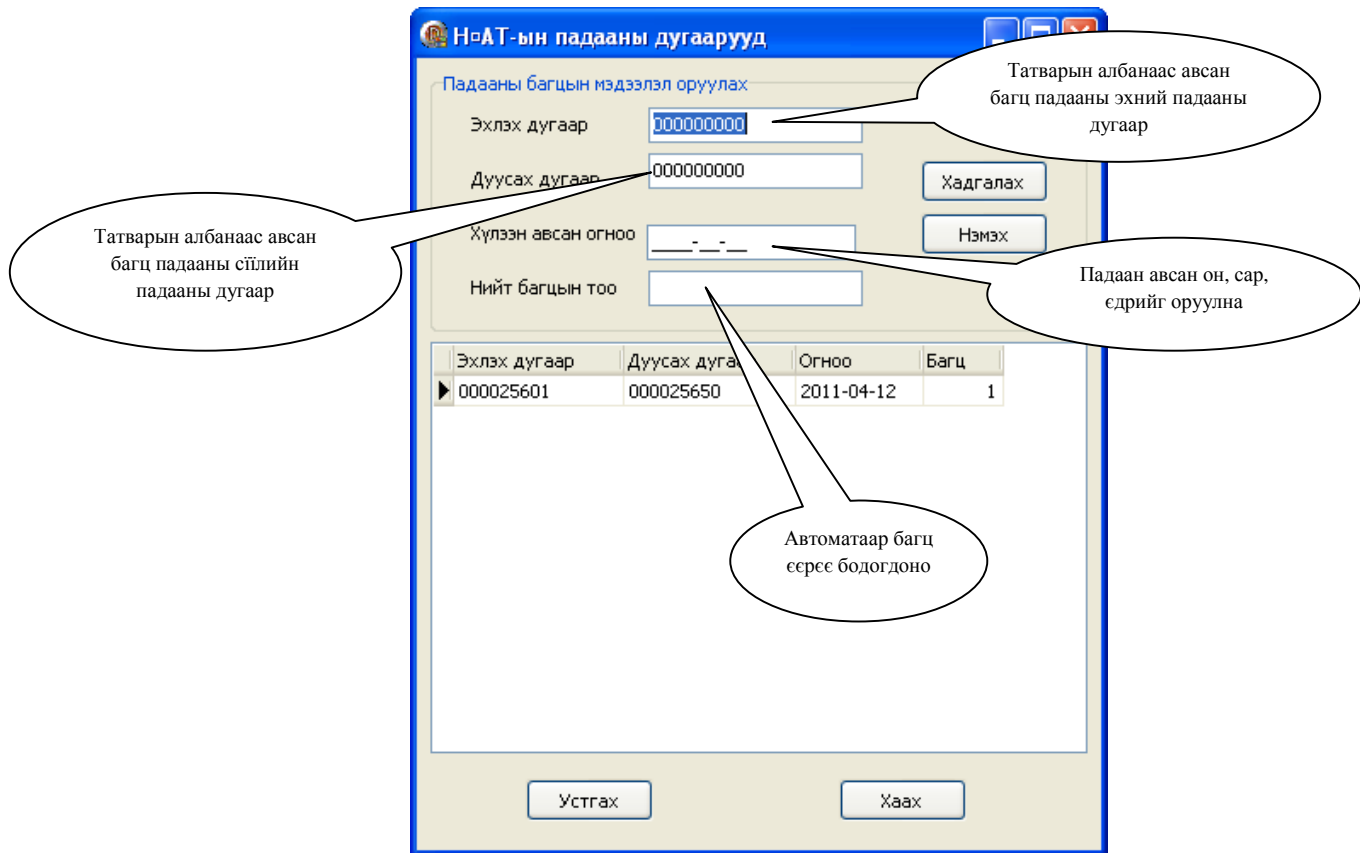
Н¤АТ-ын падааны дугаарууд

Падааны багцын мэдээлэл оруулах

Эхлэх дугаар 000000000

Дуусах дугаар 000000000

Хүлээн авсан огноо ____-__-__

Нийт багцын тоо

Хадгалах

Нэмэх

| Эхлэх дугаар | Дуусах дугаар | Огноо | Багц |
|---|---|---|---|
| 000025601 | 000025650 | 2011-04-12 | 1 |

Устгах

Хаах

Татварын албанаас авсан багц падааны эхний падааны дугаар

Татварын албанаас авсан багц падааны сїїлийн падааны дугаар

Падаан авсан он, сар, єдрийг оруулна

Автоматаар багц єєрєє бодогдоно